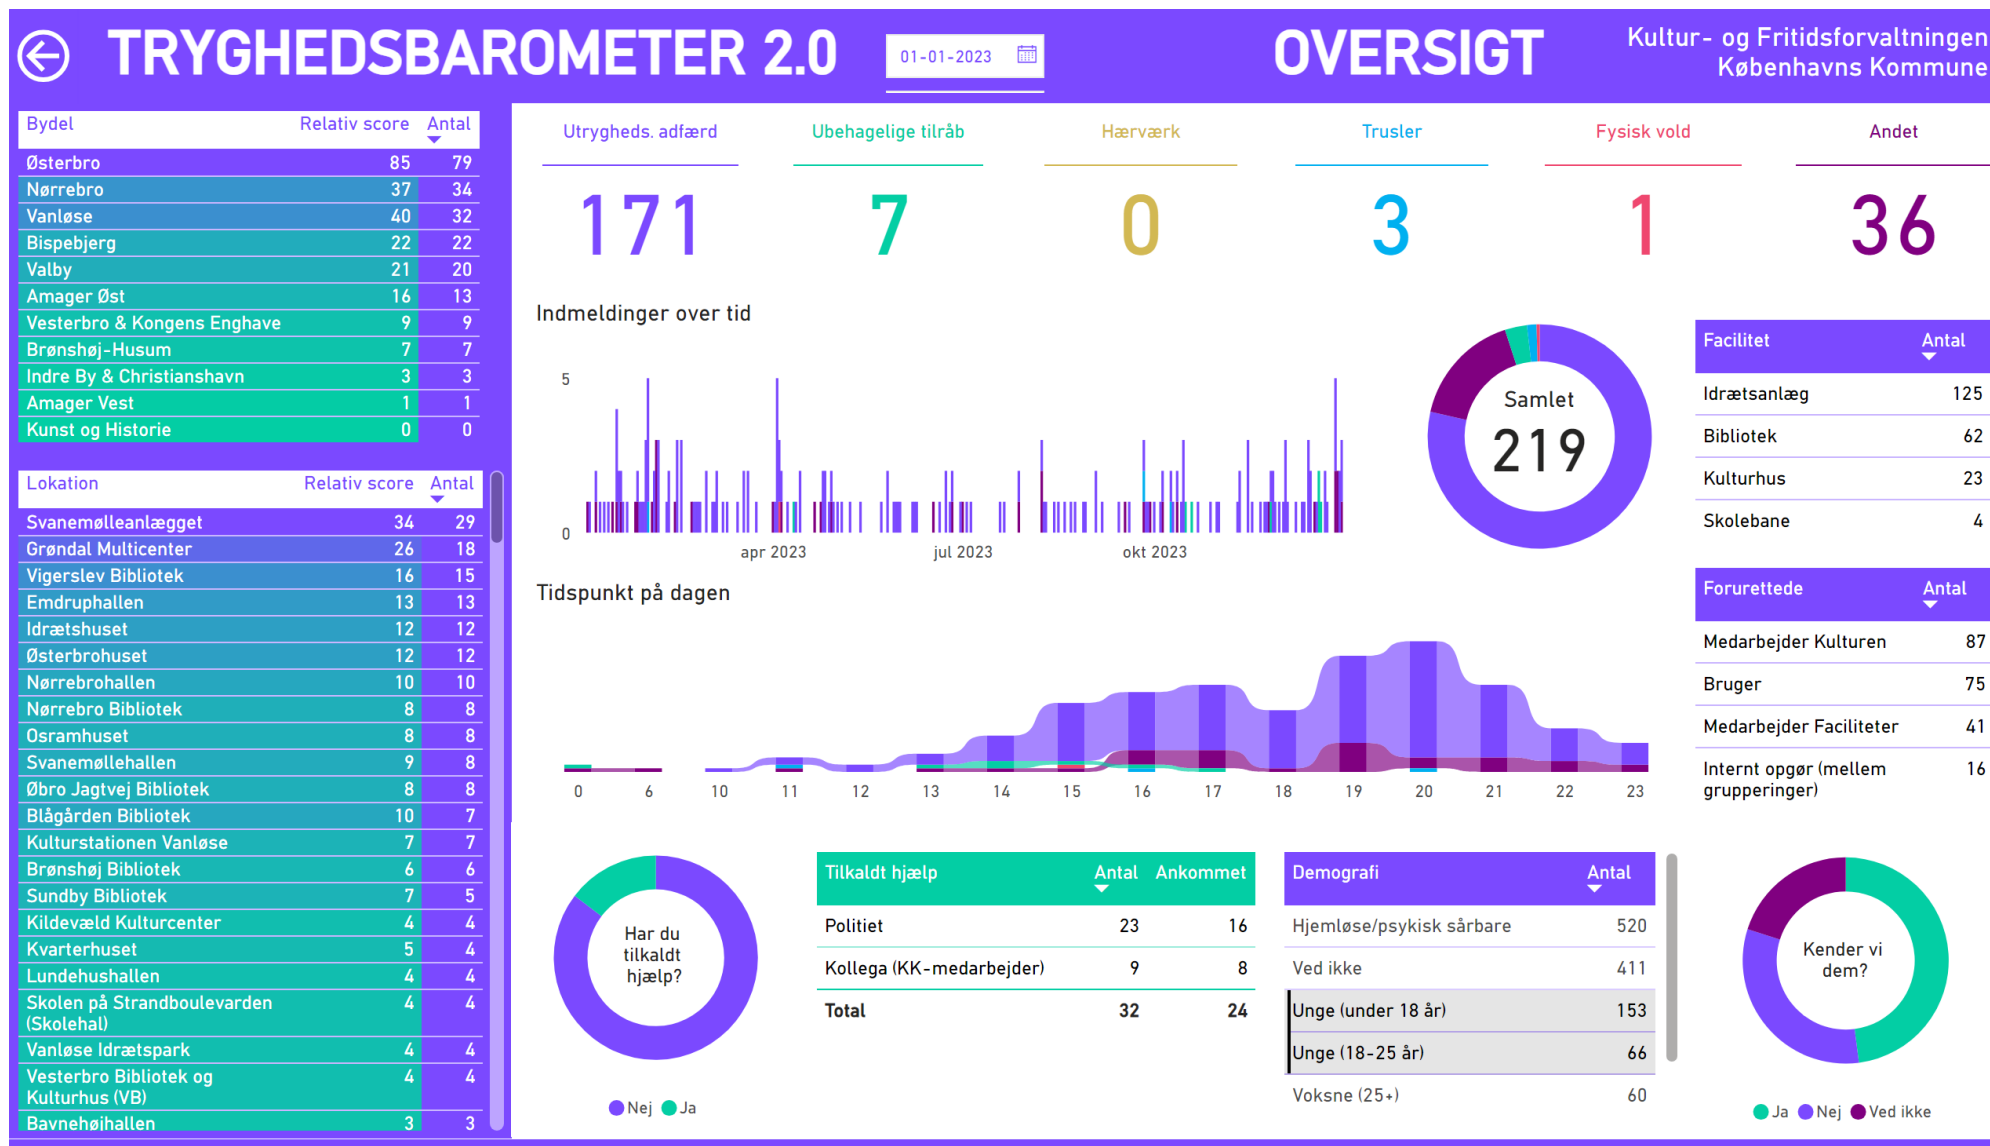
TRYGHEDSBAROMETER 2.0

01-01-2023

OVERSIGT

Kultur- og Fritidsforvaltningen
Københavns Kommune

| Bydel | Relativ score | Antal |
|---|---|---|
| Østerbro | 85 | 79 |
| Nørrebro | 37 | 34 |
| Vanløse | 40 | 32 |
| Bispebjerg | 22 | 22 |
| Valby | 21 | 20 |
| Amager Øst | 16 | 13 |
| Vesterbro & Kongens Enghave | 9 | 9 |
| Brønshøj-Husum | 7 | 7 |
| Indre By & Christianshavn | 3 | 3 |
| Amager Vest | 1 | 1 |
| Kunst og Historie | 0 | 0 |

| Lokation | Relativ score | Antal |
|---|---|---|
| Svanemølleanlægget | 34 | 29 |
| Grøndal Multicenter | 26 | 18 |
| Vigerslev Bibliotek | 16 | 15 |
| Emdruphallen | 13 | 13 |
| Idrætshuset | 12 | 12 |
| Østerbrohuset | 12 | 12 |
| Nørrebrohallen | 10 | 10 |
| Nørrebro Bibliotek | 8 | 8 |
| Osramhuset | 8 | 8 |
| Svanemøllehallen | 9 | 8 |
| Øbro Jagtvej Bibliotek | 8 | 8 |
| Blågården Bibliotek | 10 | 7 |
| Kulturstationen Vanløse | 7 | 7 |
| Brønshøj Bibliotek | 6 | 6 |
| Sundby Bibliotek | 7 | 5 |
| Kildevæld Kulturcenter | 4 | 4 |
| Kvarterhuset | 5 | 4 |
| Lundehushallen | 4 | 4 |
| Skolen på Strandboulevarden (Skolehal) | 4 | 4 |
| Vanløse Idrætspark | 4 | 4 |
| Vesterbro Bibliotek og Kulturhus (VB) | 4 | 4 |
| Bavnehøjhallen | 3 | 3 |

Utrygheds. adfærd
171

Ubehagelige tilråb
7

Hærværk
0

Trusler
3

Fysisk vold
1

Andet
36

Indmeldinger over tid

5
0
apr 2023
jul 2023
okt 2023

Samlet
219

| Facilitet | Antal |
|---|---|
| Idrætsanlæg | 125 |
| Bibliotek | 62 |
| Kulturhus | 23 |
| Skolebane | 4 |

Tidspunkt på dagen

0 6 10 11 12 13 14 15 16 17 18 19 20 21 22 23

| Forurettede | Antal |
|---|---|
| Medarbejder Kulturen | 87 |
| Bruger | 75 |
| Medarbejder Faciliteter | 41 |
| Internt opgør (mellem grupperinger) | 16 |

Har du tilkaldt hjælp?

Nej Ja

| Tilkaldt hjælp | Antal | Ankommet |
|---|---|---|
| Politiet | 23 | 16 |
| Kollega (KK-medarbejder) | 9 | 8 |
| Total | 32 | 24 |

| Demografi | Antal |
|---|---|
| Hjemløse/psykisk sårbare | 520 |
| Ved ikke | 411 |
| Unge (under 18 år) | 153 |
| Unge (18-25 år) | 66 |
| Voksne (25+) | 60 |

Kender vi dem?

Ja Nej Ved ikke